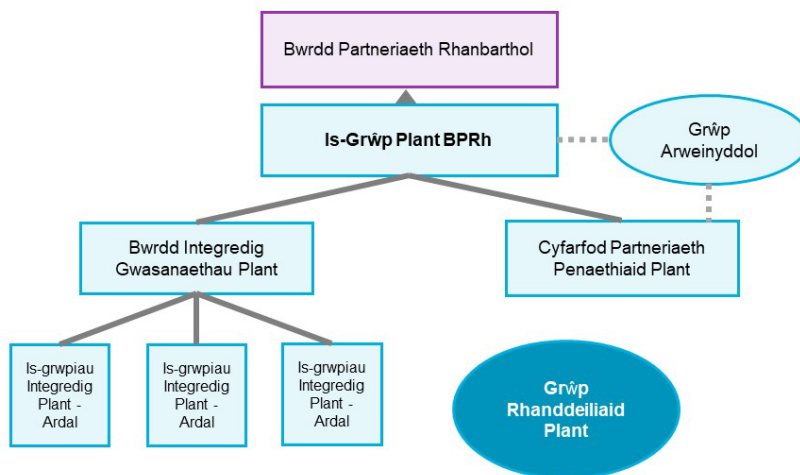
Bwrdd Partneriaeth Rhanbarthol

Is-Grŵp Plant BPRh

Grŵp Arweinyddol

Bwrdd Integredig Gwasanaethau Plant

Cyfarfod Partneriaeth Penaethiaid Plant

Is-grwpiau Integredig Plant - Ardal

Is-grwpiau Integredig Plant - Ardal

Is-grwpiau Integredig Plant - Ardal

Grŵp Rhanddeiliaid Plant